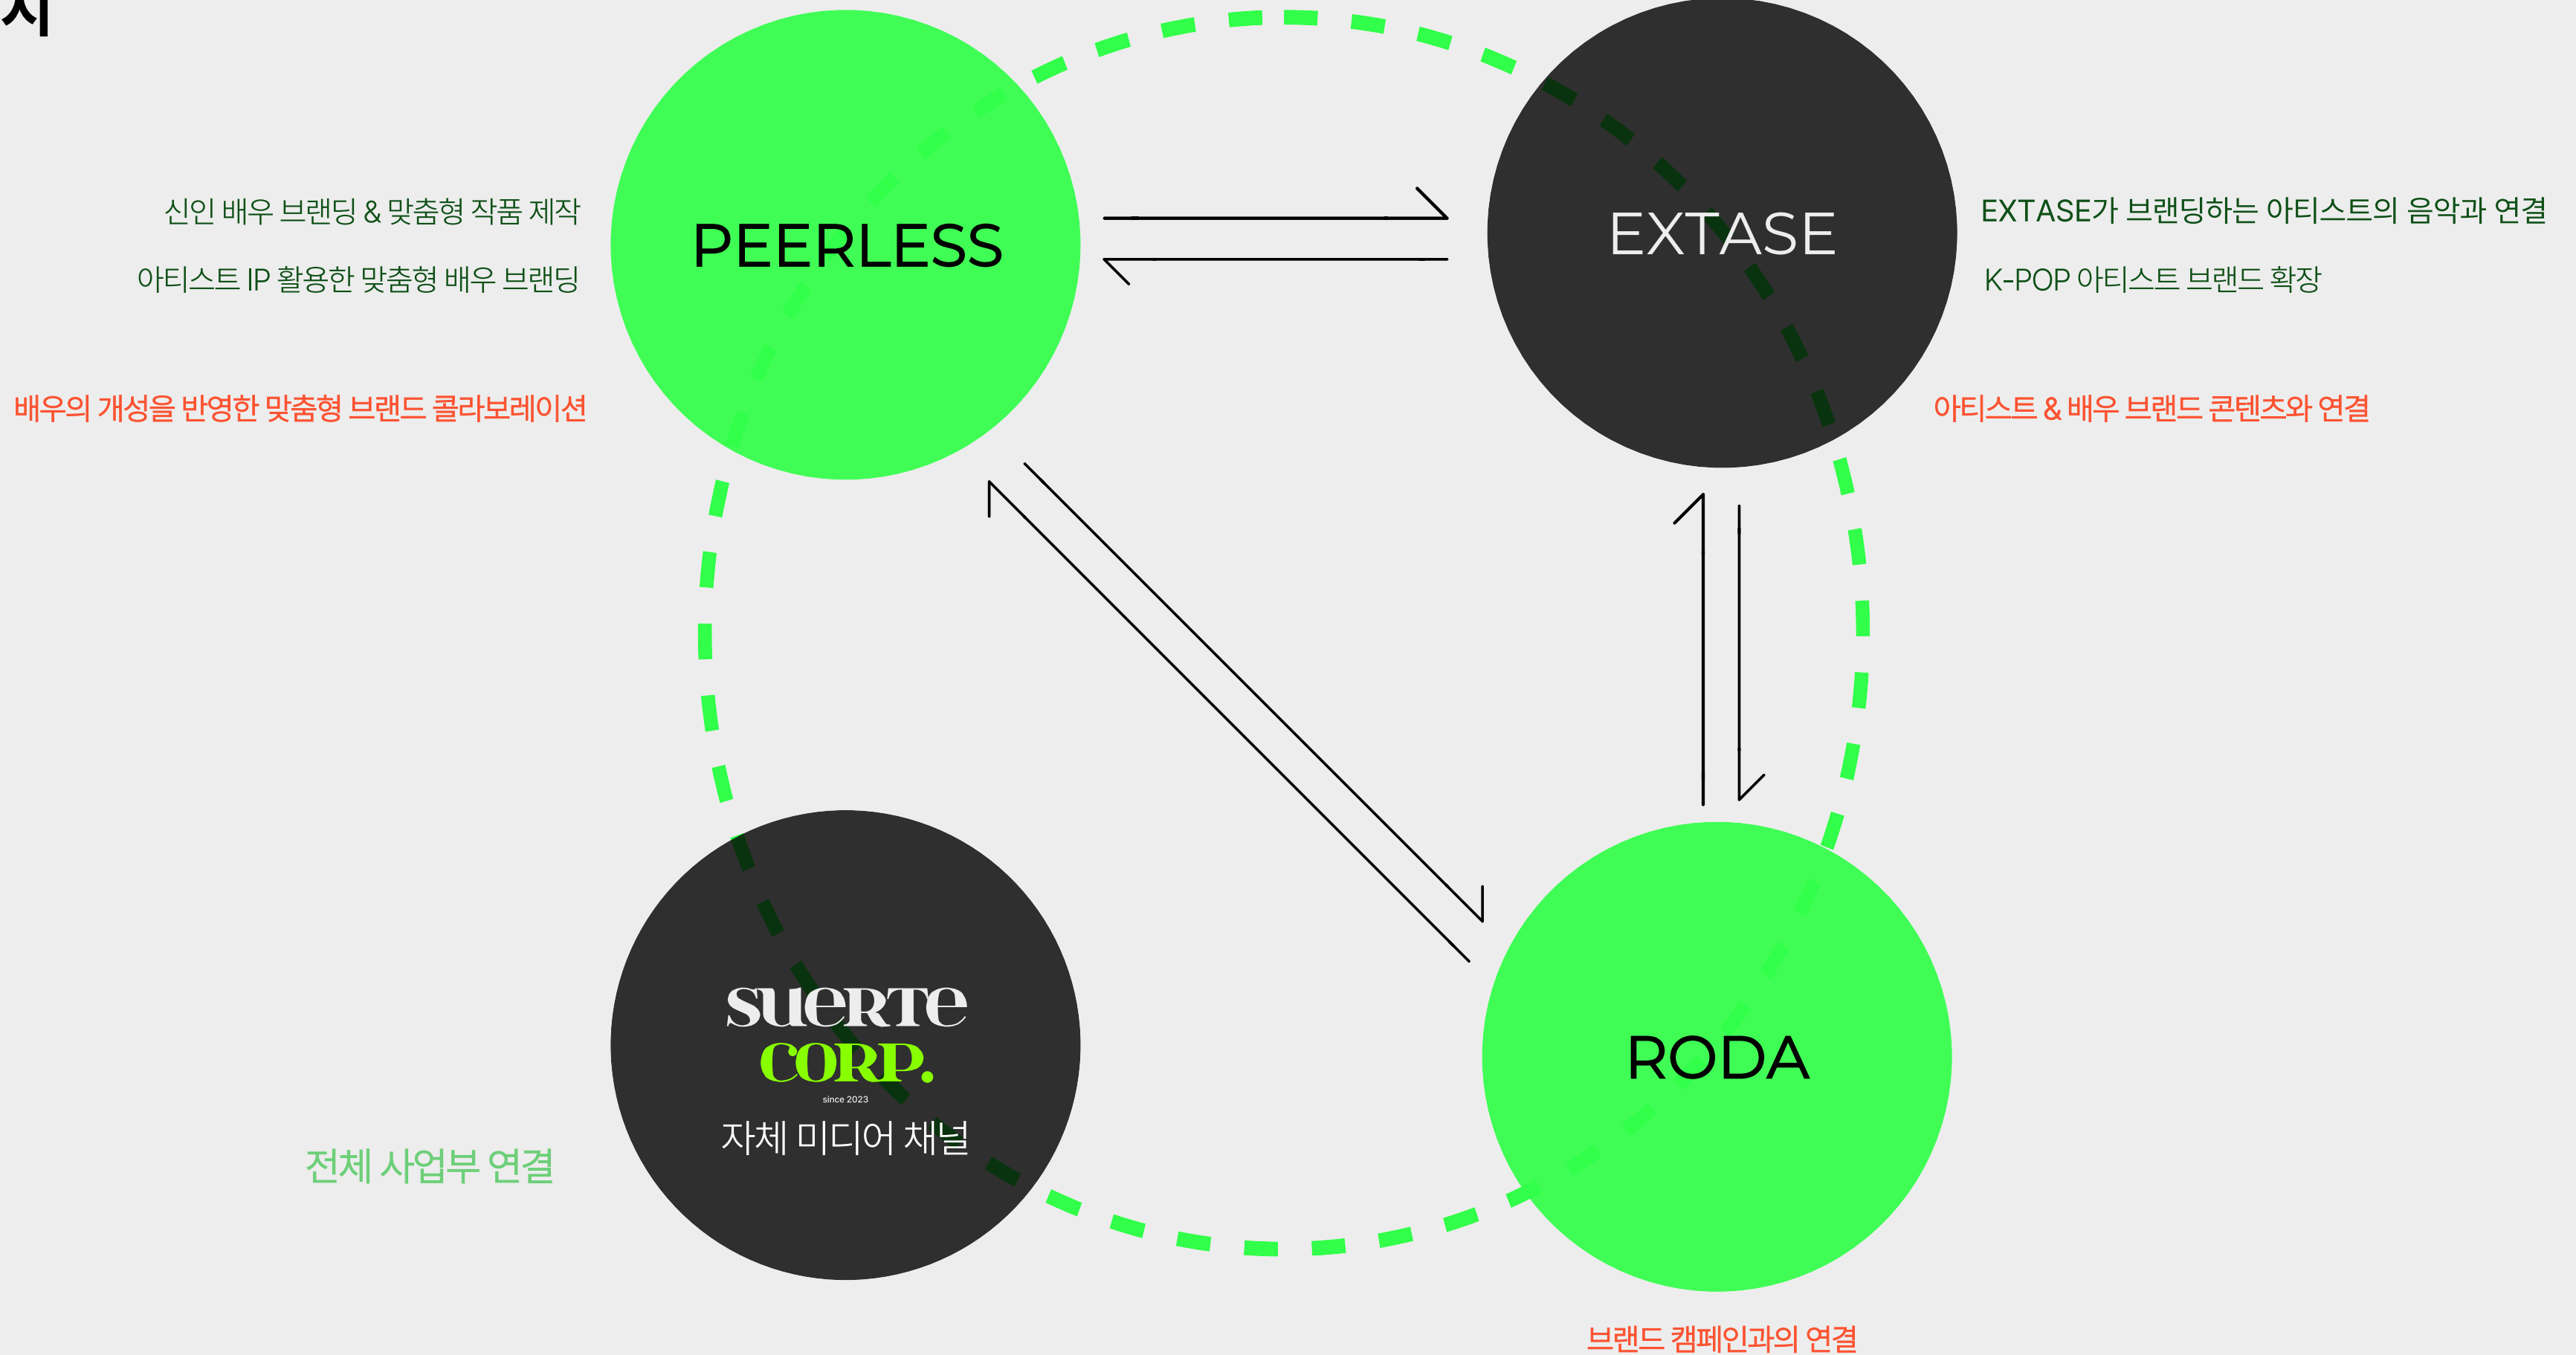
시

신인 배우 브랜딩 & 맞춤형 작품 제작

아티스트 IP 활용한 맞춤형 배우 브랜딩

PEERLESS

EXTASE

EXTASE가 브랜딩하는 아티스트의 음악과 연결

K-POP 아티스트 브랜드 확장

배우의 개성을 반영한 맞춤형 브랜드 콜라보레이션

아티스트 & 배우 브랜드 콘텐츠와 연결

SUERTE CORP.
since 2023
자체 미디어 채널

RODA

전체 사업부 연결

브랜드 캠페인과의 연결